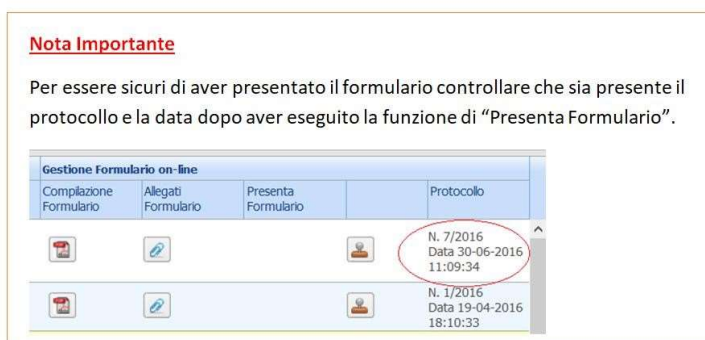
Nota Importante

Per essere sicuri di aver presentato il formulario controllare che sia presente il protocollo e la data dopo aver eseguito la funzione di "Presenta Formulario".

Gestione Formulario on-line

| Compilazione Formulario | Allegati Formulario | Presenta Formulario | | Protocollo |
|---|---|---|---|---|
| | | | | N. 7/2016 Data 30-06-2016 11:09:34 |
| | | | | N. 1/2016 Data 19-04-2016 18:10:33 |